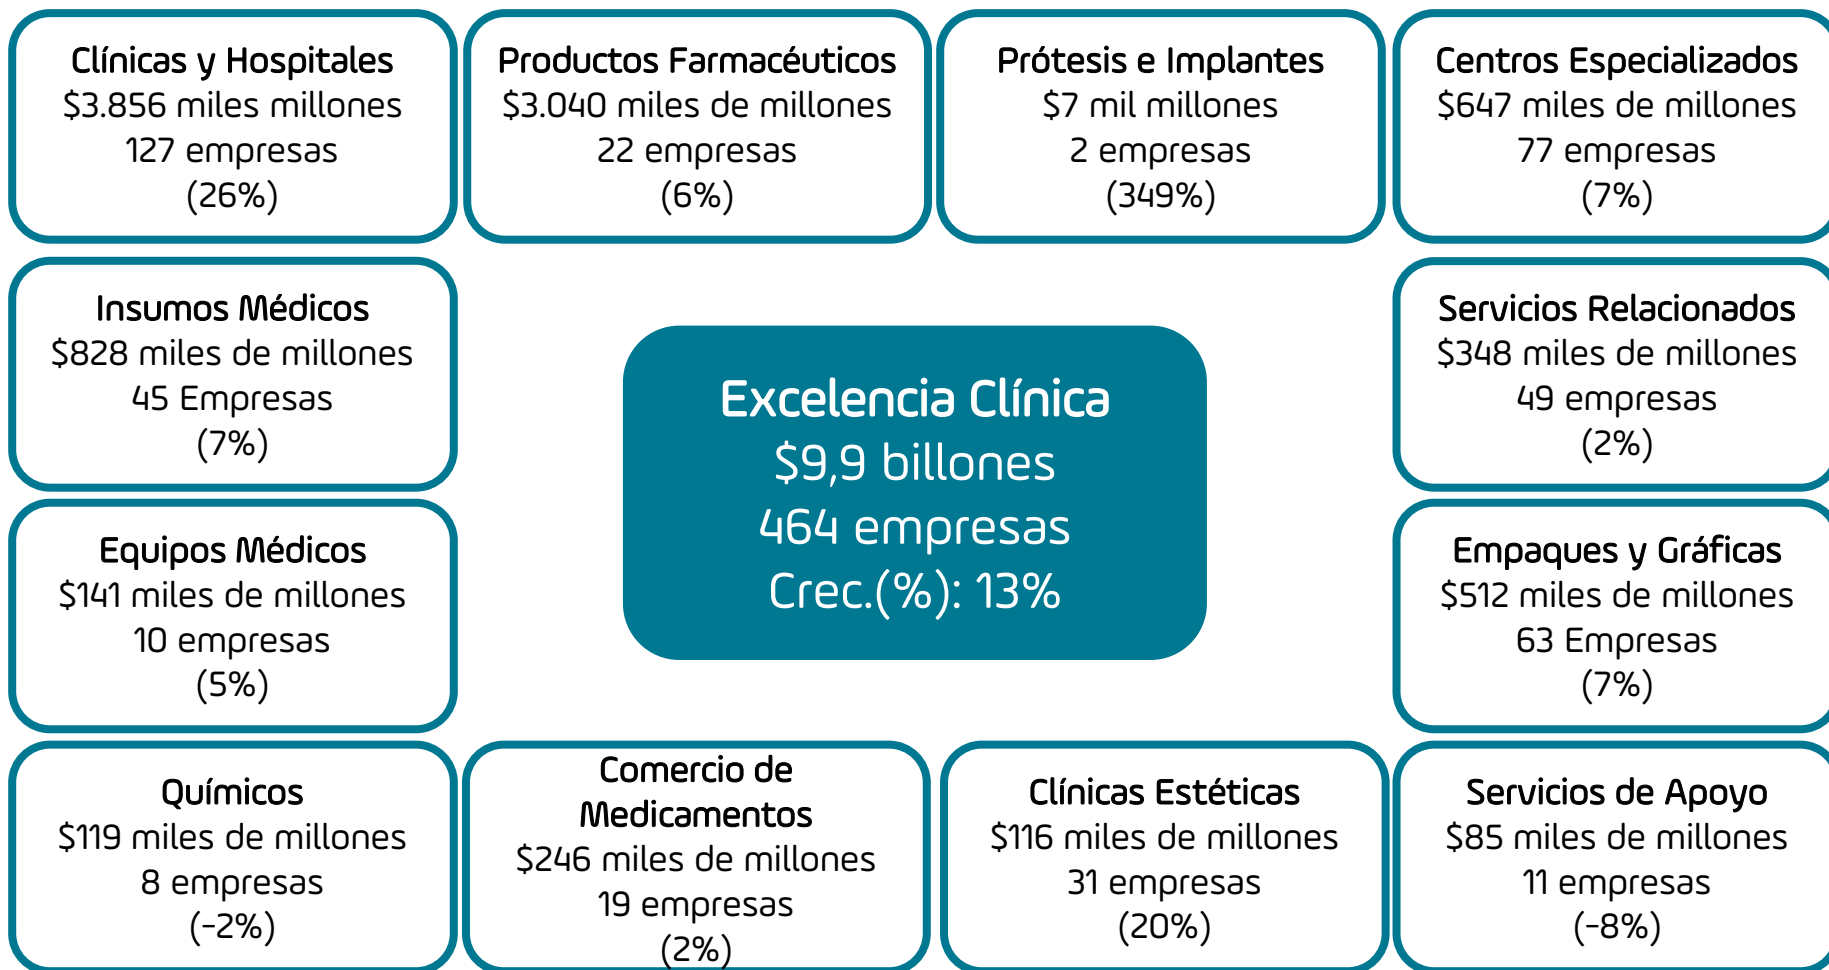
Clínicas y Hospitales
\$3.856 miles millones
127 empresas
(26%)

Productos Farmacéuticos
\$3.040 miles de millones
22 empresas
(6%)

Prótesis e Implantes
\$7 mil millones
2 empresas
(349%)

Centros Especializados
\$647 miles de millones
77 empresas
(7%)

Insumos Médicos
\$828 miles de millones
45 Empresas
(7%)

Excelencia Clínica
\$9,9 billones
464 empresas
Crec.(%): 13%

Servicios Relacionados
\$348 miles de millones
49 empresas
(2%)

Equipos Médicos
\$141 miles de millones
10 empresas
(5%)

Empaques y Gráficas
\$512 miles de millones
63 Empresas
(7%)

Químicos
\$119 miles de millones
8 empresas
(-2%)

Comercio de Medicamentos
\$246 miles de millones
19 empresas
(2%)

Clínicas Estéticas
\$116 miles de millones
31 empresas
(20%)

Servicios de Apoyo
\$85 miles de millones
11 empresas
(-8%)